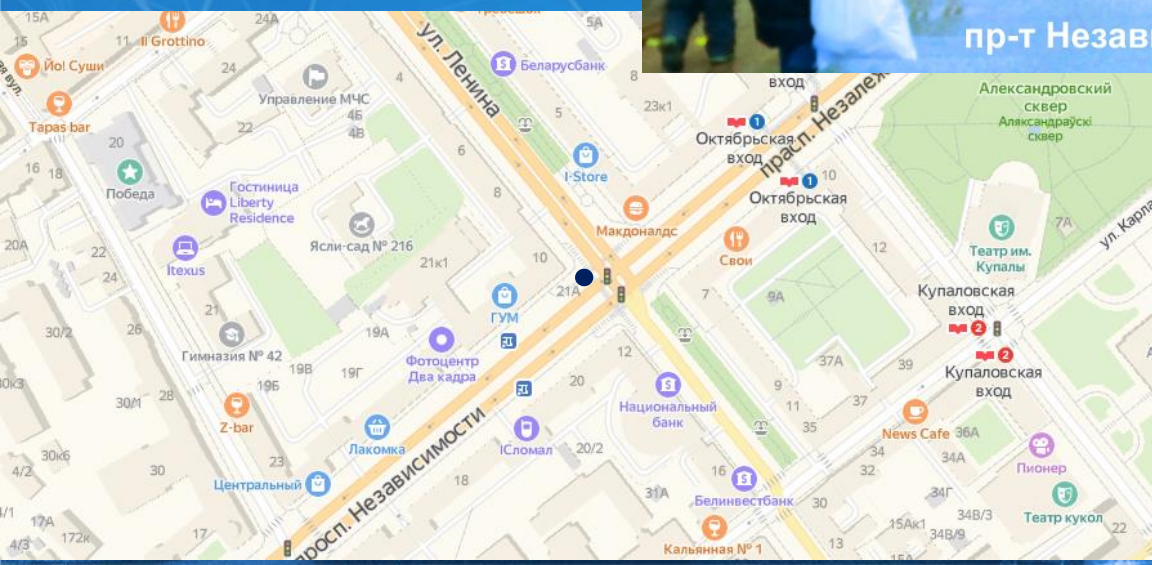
пр-т Незав

15А
11
Il Grottino
24А
Трёбешок
5А
ул. Ленина
Беларусбанк
Йо! Суши
вул.
24
Управление МЧС
4
4Б
4В
5
23к1
вход
Александровский сквер
Аляксандраўскі сквер
Tapas bar
20
22
6
1
Октябрьская вход
просп. Незалежн
16
18
Победа
I-Store
1
Октябрьская вход
Гостиница Liberty Residence
8
Ясли-сад № 216
Макдоналдс
7А
20А
22
Itexus
10
Свои
12
Театр им. Купалы
ул. Карла
21к1
21А
ГУМ
7
9А
Купаловская вход
2
21
19А
Фотоцентр Два кадра
30/2
26
Гимназия № 42
19В
19Г
19Б
12
37А
39
2
Купаловская вход
30к3
20
30/1
28
Национальный банк
9
11
37
Z-bar
Лакомка
просп. Независимости
35
News Cafe
36А
30к6
IСломал
20/2
32
34
34А
Пионер
4/2
30
23
16
Центральный
18
31А
Белинвестбанк
30
34Г
4/1
17А
172к
17
Кальянная № 1
15Ак1
34В/3
34В/9
Театр кукол
22
4/3
просп. Незав
15А